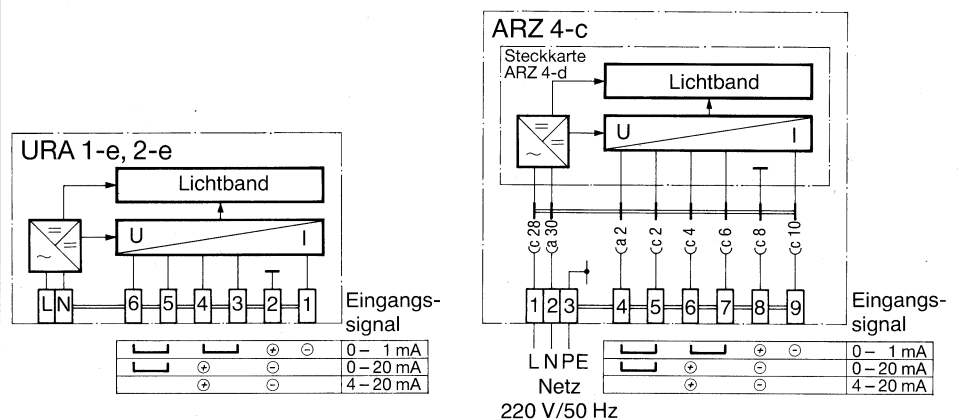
URA 1-e, 2-e

Lichtband

U I

L N 6 5 4 3 2 1

Eingangs-signal

| | | | | |
|---|---|---|---|---|
| ⊔ | ⊔ | ⊕ | ⊖ | 0 – 1 mA |
| ⊔ | ⊕ | ⊖ | | 0 – 20 mA |
| | ⊕ | ⊖ | | 4 – 20 mA |

ARZ 4-c

Steckkarte ARZ 4-d

Lichtband

U I

c 28 a 30 a 2 c 2 c 4 c 6 c 8 c 10

1 2 3 4 5 6 7 8 9

Eingangs-signal

L N PE
Netz
220 V/50 Hz

| | | | | |
|---|---|---|---|---|
| ⊔ | ⊔ | ⊕ | ⊖ | 0 – 1 mA |
| ⊔ | ⊕ | ⊖ | | 0 – 20 mA |
| | ⊕ | ⊖ | | 4 – 20 mA |